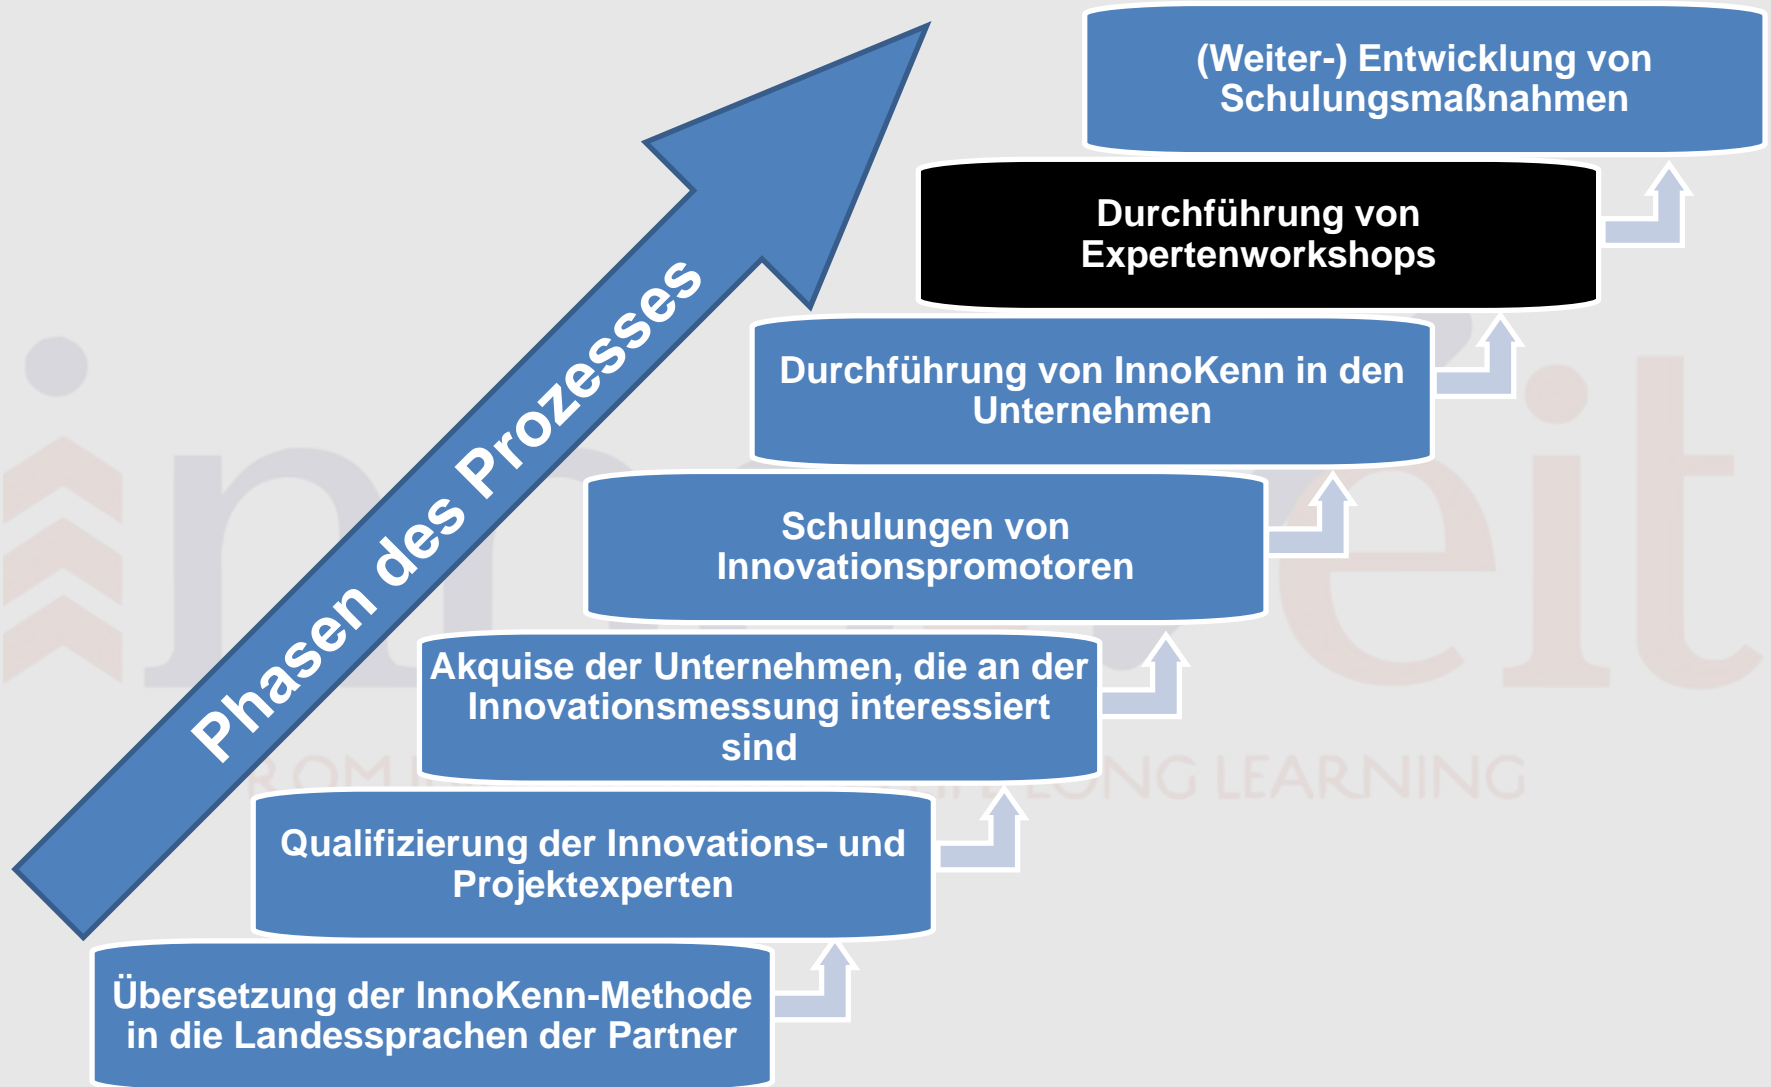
Phasen des Prozesses

(Weiter-) Entwicklung von Schulungsmaßnahmen

Durchführung von Expertenworkshops

Durchführung von InnoKenn in den Unternehmen

Schulungen von Innovationspromotoren

Akquise der Unternehmen, die an der Innovationsmessung interessiert sind

Qualifizierung der Innovations- und Projektexperten

Übersetzung der InnoKenn-Methode in die Landessprachen der Partner